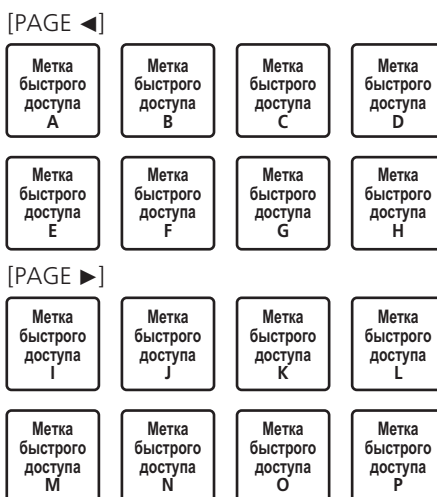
[PAGE ◄]

Метка быстрого доступа A

Метка быстрого доступа B

Метка быстрого доступа C

Метка быстрого доступа D

Метка быстрого доступа E

Метка быстрого доступа F

Метка быстрого доступа G

Метка быстрого доступа H

[PAGE ►]

Метка быстрого доступа I

Метка быстрого доступа J

Метка быстрого доступа K

Метка быстрого доступа L

Метка быстрого доступа M

Метка быстрого доступа N

Метка быстрого доступа O

Метка быстрого доступа P